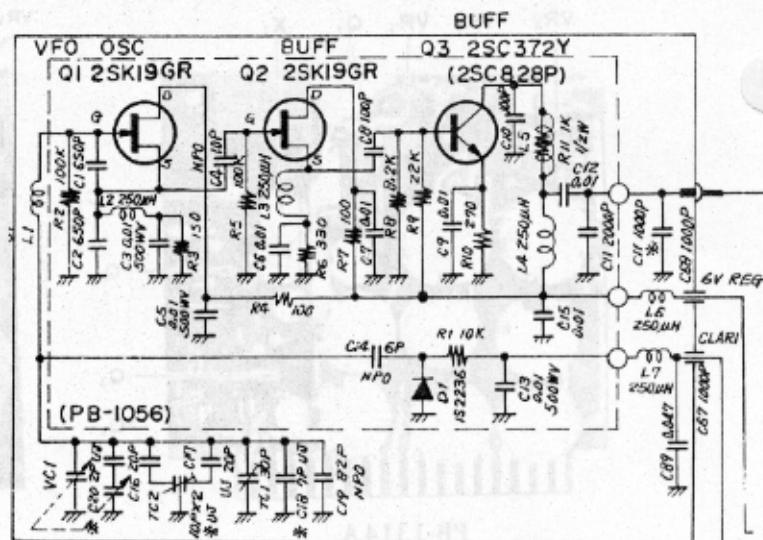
BUFF

VFO OSC
Q1 2SK19GR

BUFF
Q2 2SK19GR

Q3 2SC372Y
(2SC828P)

G
D
S
G
D
S

C1 650P
R2 100K
C2 650P
L2 250μH
C3 0.01 500WV
R3 150
NPO
C4 10P
R5 100K
L3 250μH
C6 0.01
R6 330
C8 100P
R7 100
C7 0.01
R8 8.2K
R9 22K
C9 0.01
R10 270
C10 100P
L5
R11 1K 1/2W
C12 0.01
C11 2000P
L4 250μH
C15 0.01
C11 1000P
C68 1000P
6V REG
C5 0.01 500WV
R4 100
L6 250μH
CLARI
C14 6P
NPO
R1 10K
D1 1S2236
C13 0.01 500WV
L7 250μH
C67 1000P
C89 0.047
L1
(PB-1056)
VC1
C20 27P
C16 20P
TC2
C17
UJ 20P
TC1 30P
C18 9P UJ
C19 82P NPO